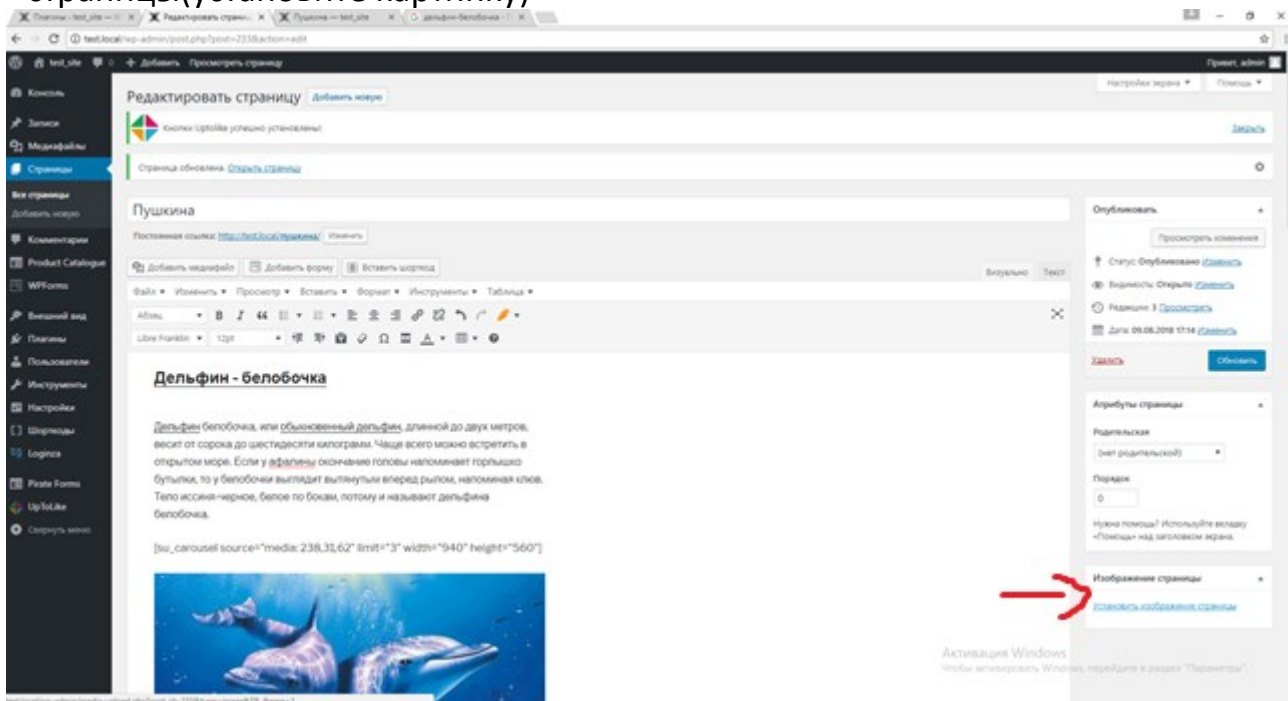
страницы(установите картину))

Плагины ‹ test_site — × | Редактировать страни... × | Пушкина — test_site × | дельфин-белобочка × 

test.local/wp-admin/post.php?post=233&action=edit

test_site + Добавить Просмотреть страницу Привет, admin

Консоль
Записи
Медиафайлы
Страницы
Все страницы
Добавить новую
Комментарии
Product Catalogue
WPForms
Внешний вид
Плагины
Пользователи
Инструменты
Настройки
Шорткоды
Loginza
Pirate Forms
UpToLike
Свернуть меню

Настройки экрана ▾ Помощь ▾

Редактировать страницу Добавить новую

Кнопки Uptolike успешно установлены! Закрыть

Страница обновлена. Открыть страницу

Пушкина

Постоянная ссылка: http://test.local/пушкина/ Изменить

Добавить медиафайл Добавить форму Вставить шорткод Визуально Текст

Файл ▾ Изменить ▾ Просмотр ▾ Вставить ▾ Формат ▾ Инструменты ▾ Таблица ▾

Абзац
Libre Franklin ▾ 12pt

Дельфин - белобочка

Дельфин белобочка, или обыкновенный дельфин, длиной до двух метров, весит от сорока до шестидесяти килограмм. Чаще всего можно встретить в открытом море. Если у афалины окончание головы напоминает горлышко бутылки, то у белобочки выглядит вытянутым вперед рылом, напоминая клюв. Тело иссиня-черное, белое по бокам, потому и называют дельфина белобочка.

[su_carousel source="media: 238,31,62" limit="3" width="940" height="560"]

Опубликовать
Просмотреть изменения
Статус: Опубликовано Изменить
Видимость: Открыто Изменить
Редакции: 3 Просмотреть
Дата: 09.08.2018 17:14 Изменить
Удалить Обновить

Атрибуты страницы
Родительская
(нет родительской)
Порядок
0
Нужна помощь? Используйте вкладку «Помощь» над заголовком экрана.

Изображение страницы
Установить изображение страницы

Активация Windows
Чтобы активировать Windows, перейдите в раздел "Параметры".